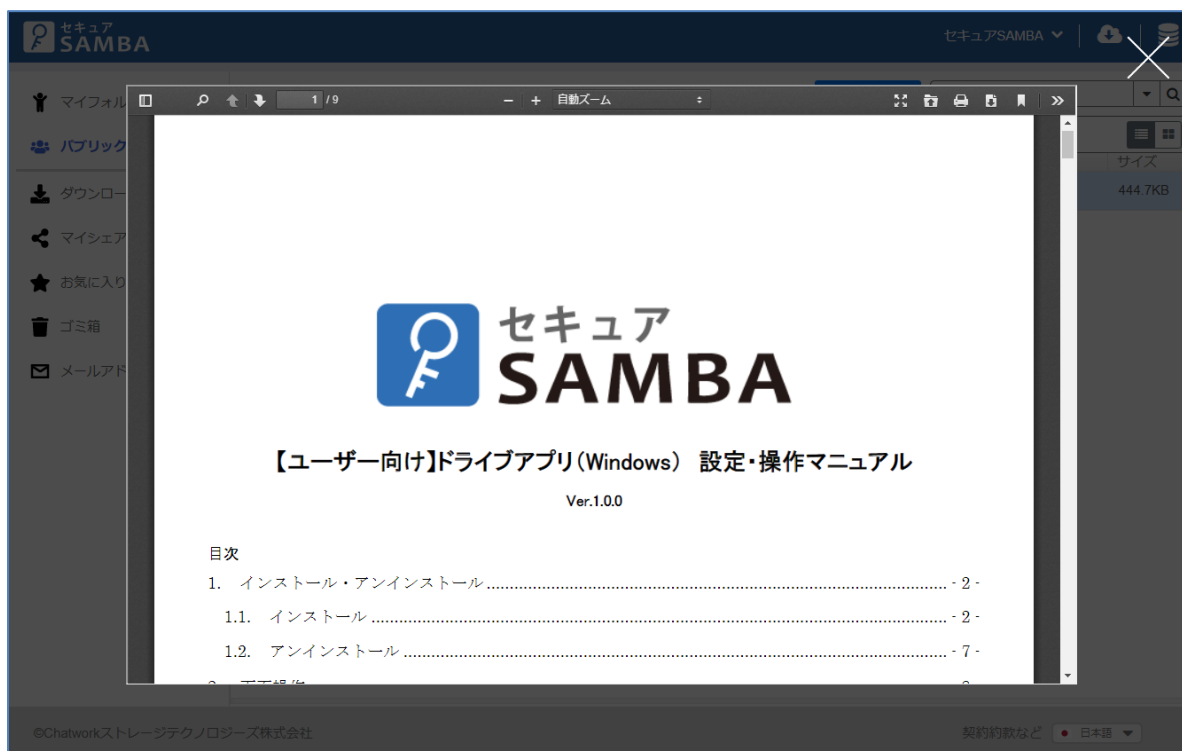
セキュア SAMBA

セキュアSAMBA

マイフォル
パブリック
ダウンロー
マイシェア
お気に入り
ゴミ箱
メールアド

サイズ
444.7KB

1 / 9
自動ズーム

セキュア SAMBA

【ユーザー向け】ドライブアプリ(Windows) 設定・操作マニュアル

Ver.1.0.0

目次

1. インストール・アンインストール ........................................ - 2 -

1.1. インストール ........................................ - 2 -

1.2. アンインストール ........................................ - 7 -

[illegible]

©Chatworkストレージテクノロジーズ株式会社

契約約款など 日本語